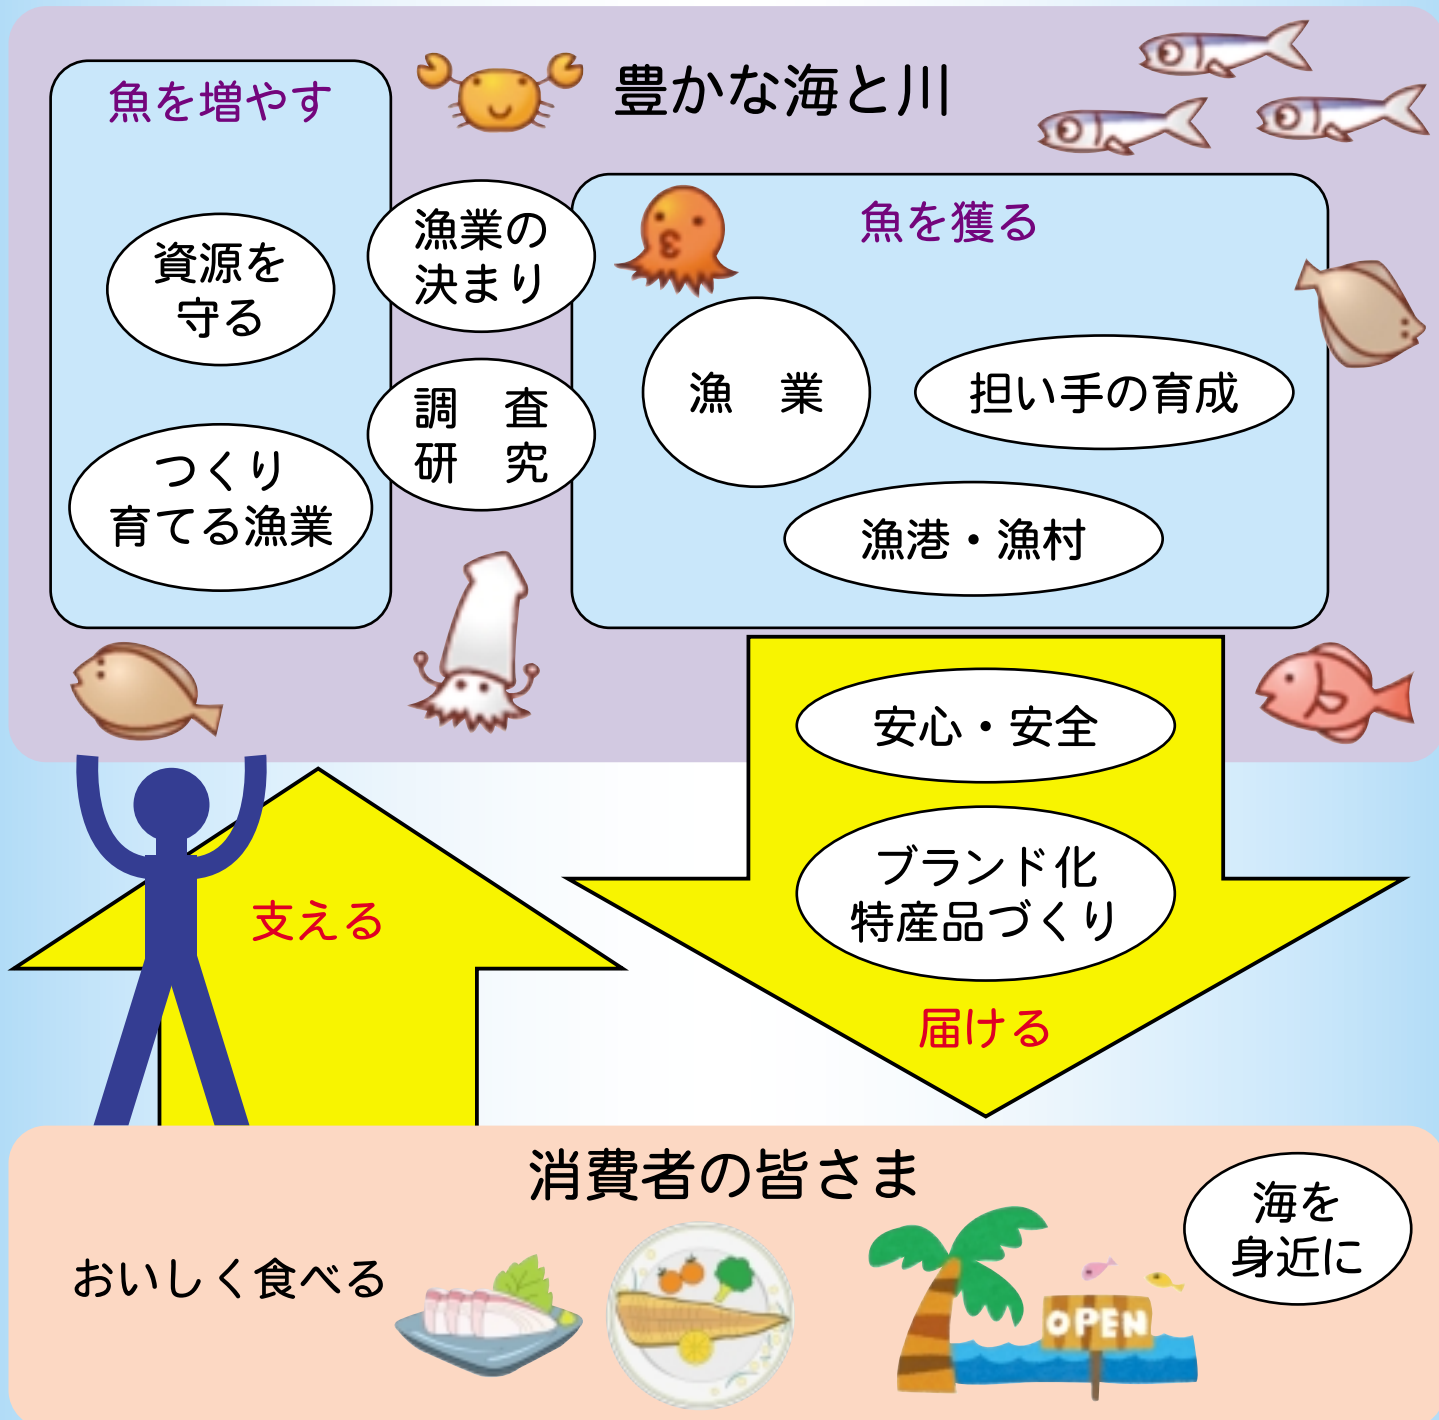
豊かな海と川

魚を増やす

資源を守る

つくり育てる漁業

漁業の決まり

調　査
研　究

魚を獲る

漁　業

担い手の育成

漁港・漁村

安心・安全

ブランド化
特産品づくり

支える

届ける

消費者の皆さま

おいしく食べる

OPEN

海を身近に